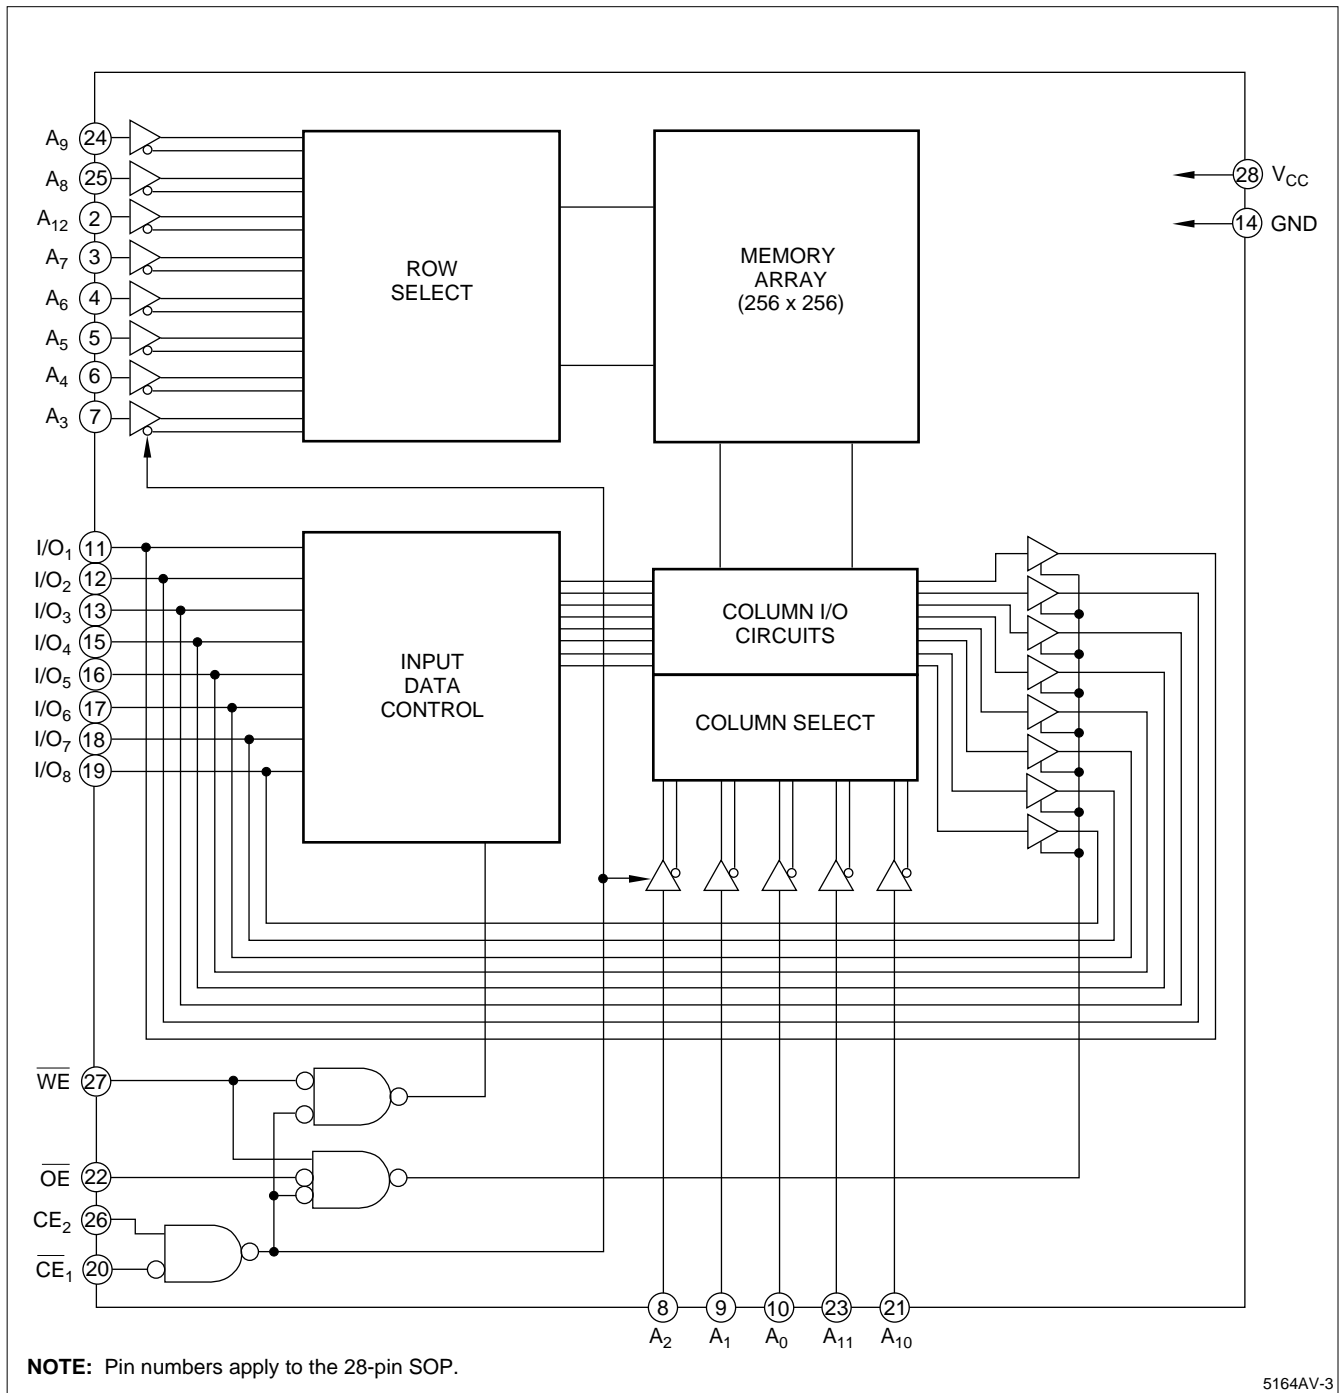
$A_9$ 24
$A_8$ 25
$A_{12}$ 2
$A_7$ 3
$A_6$ 4
$A_5$ 5
$A_4$ 6
$A_3$ 7

ROW SELECT

MEMORY ARRAY (256 x 256)

28 $V_{CC}$
14 GND

$I/O_1$ 11
$I/O_2$ 12
$I/O_3$ 13
$I/O_4$ 15
$I/O_5$ 16
$I/O_6$ 17
$I/O_7$ 18
$I/O_8$ 19

INPUT DATA CONTROL

COLUMN I/O CIRCUITS

COLUMN SELECT

$\overline{WE}$ 27
$\overline{OE}$ 22
$CE_2$ 26
$\overline{CE}_1$ 20

8 $A_2$
9 $A_1$
10 $A_0$
23 $A_{11}$
21 $A_{10}$

**NOTE:** Pin numbers apply to the 28-pin SOP.

5164AV-3